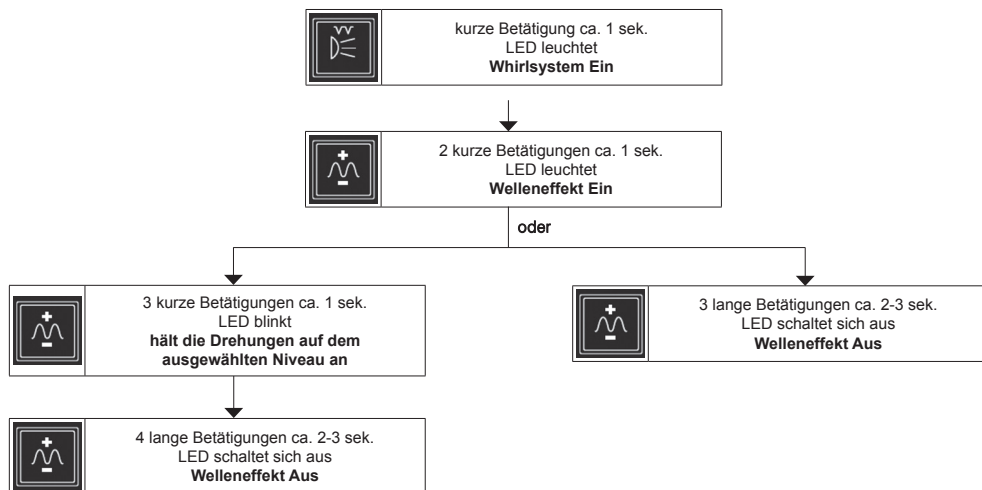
kurze Betätigung ca. 1 sek.
LED leuchtet
**Whirlsystem Ein**

+
−
2 kurze Betätigungen ca. 1 sek.
LED leuchtet
**Welleneffekt Ein**

oder

+
−
3 kurze Betätigungen ca. 1 sek.
LED blinkt
**hält die Drehungen auf dem ausgewählten Niveau an**

+
−
3 lange Betätigungen ca. 2-3 sek.
LED schaltet sich aus
**Welleneffekt Aus**

+
−
4 lange Betätigungen ca. 2-3 sek.
LED schaltet sich aus
**Welleneffekt Aus**